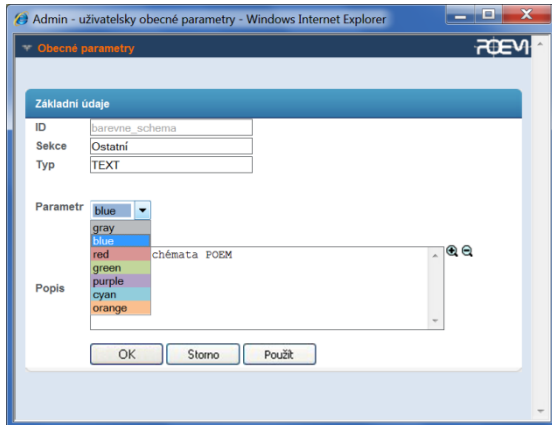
Admin - uživatelsky obecné parametry - Windows Internet Explorer

Obecné parametry

POEM

Základní údaje

ID barevne_schema
Sekce Ostatní
Typ TEXT

Parametr blue

gray
blue
red
green
purple
cyan
orange

Popis

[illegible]chémata POEM

OK Storno Použít